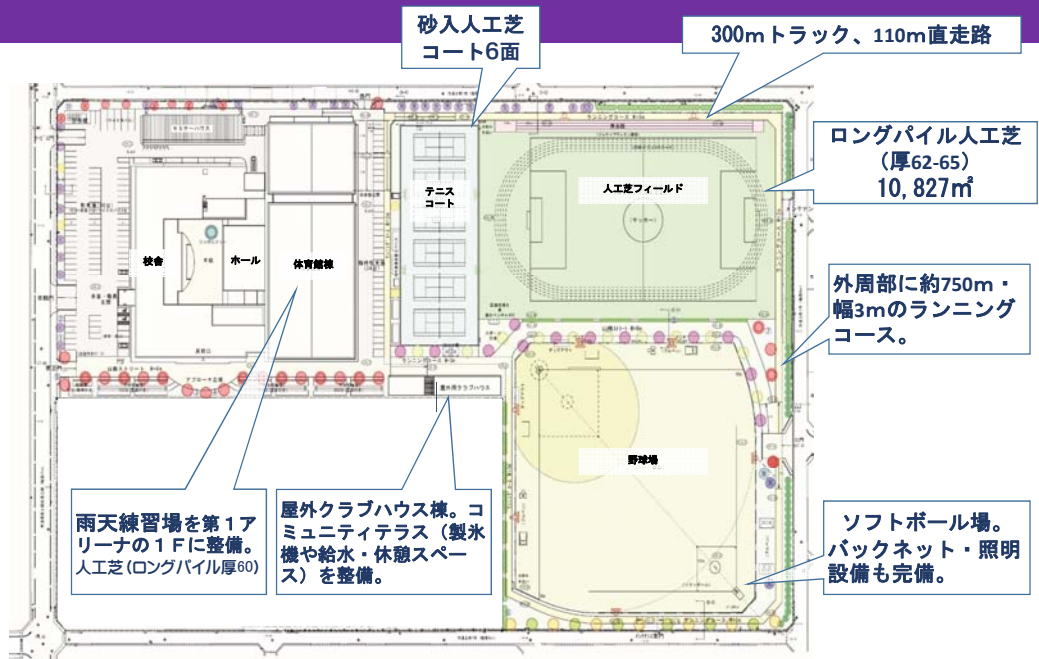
砂入人工芝
コート6面

300mトラック、110m直走路

ロングパイル人工芝
（厚62-65）
10,827㎡

外周部に約750m・幅3mのランニングコース。

ソフトボール場。バックネット・照明設備も完備。

屋外クラブハウス棟。コミュニティテラス（製氷機や給水・休憩スペース）を整備。

雨天練習場を第１アリーナの１Fに整備。
人工芝（ロングパイル厚60）

テニスコート

人工芝フィールド

校舎

ホール

体育館棟

野球場

屋外用クラブハウス